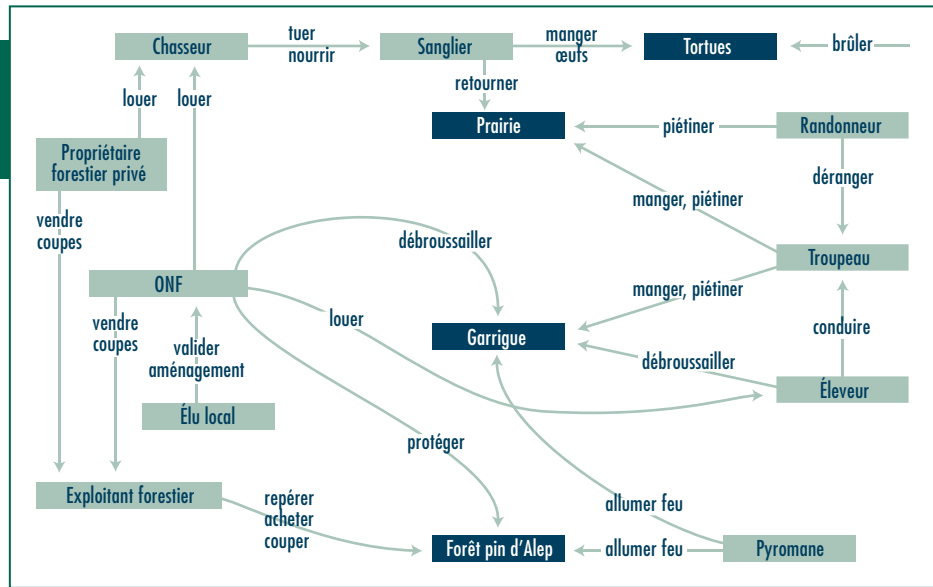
Chasseur
tuer
nourrir
Sanglier
manger
œufs
Tortues
brûler
louer
louer
retourner
Prairie
piétiner
Randonneur
Propriétaire
forestier privé
déranger
manger, piétiner
vendre
coupes
débroussailler
Troupeau
ONF
manger, piétiner
louer
vendre
coupes
Garrigue
conduire
valider
aménagement
débroussailler
Éleveur
Élu local
protéger
Exploitant forestier
repérer
acheter
couper
allumer feu
Forêt pin d'Alep
allumer feu
Pyromane